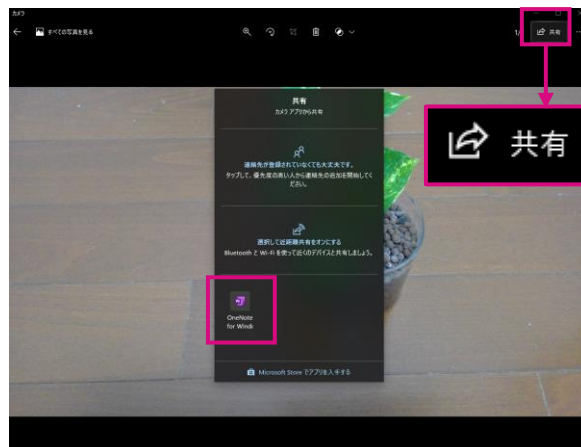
カメラ

すべての写真を見る

1/

共有

共有

カメラ アプリから共有

連絡先が登録されていなくても大丈夫です。

タップして、優先度の高い人から連絡先の追加を開始してください。

選択して近距離共有をオンにする

Bluetooth と Wi-Fi を使って近くのデバイスと共有しましょう。

OneNote for Windo

Microsoft Store でアプリを入手する

共有